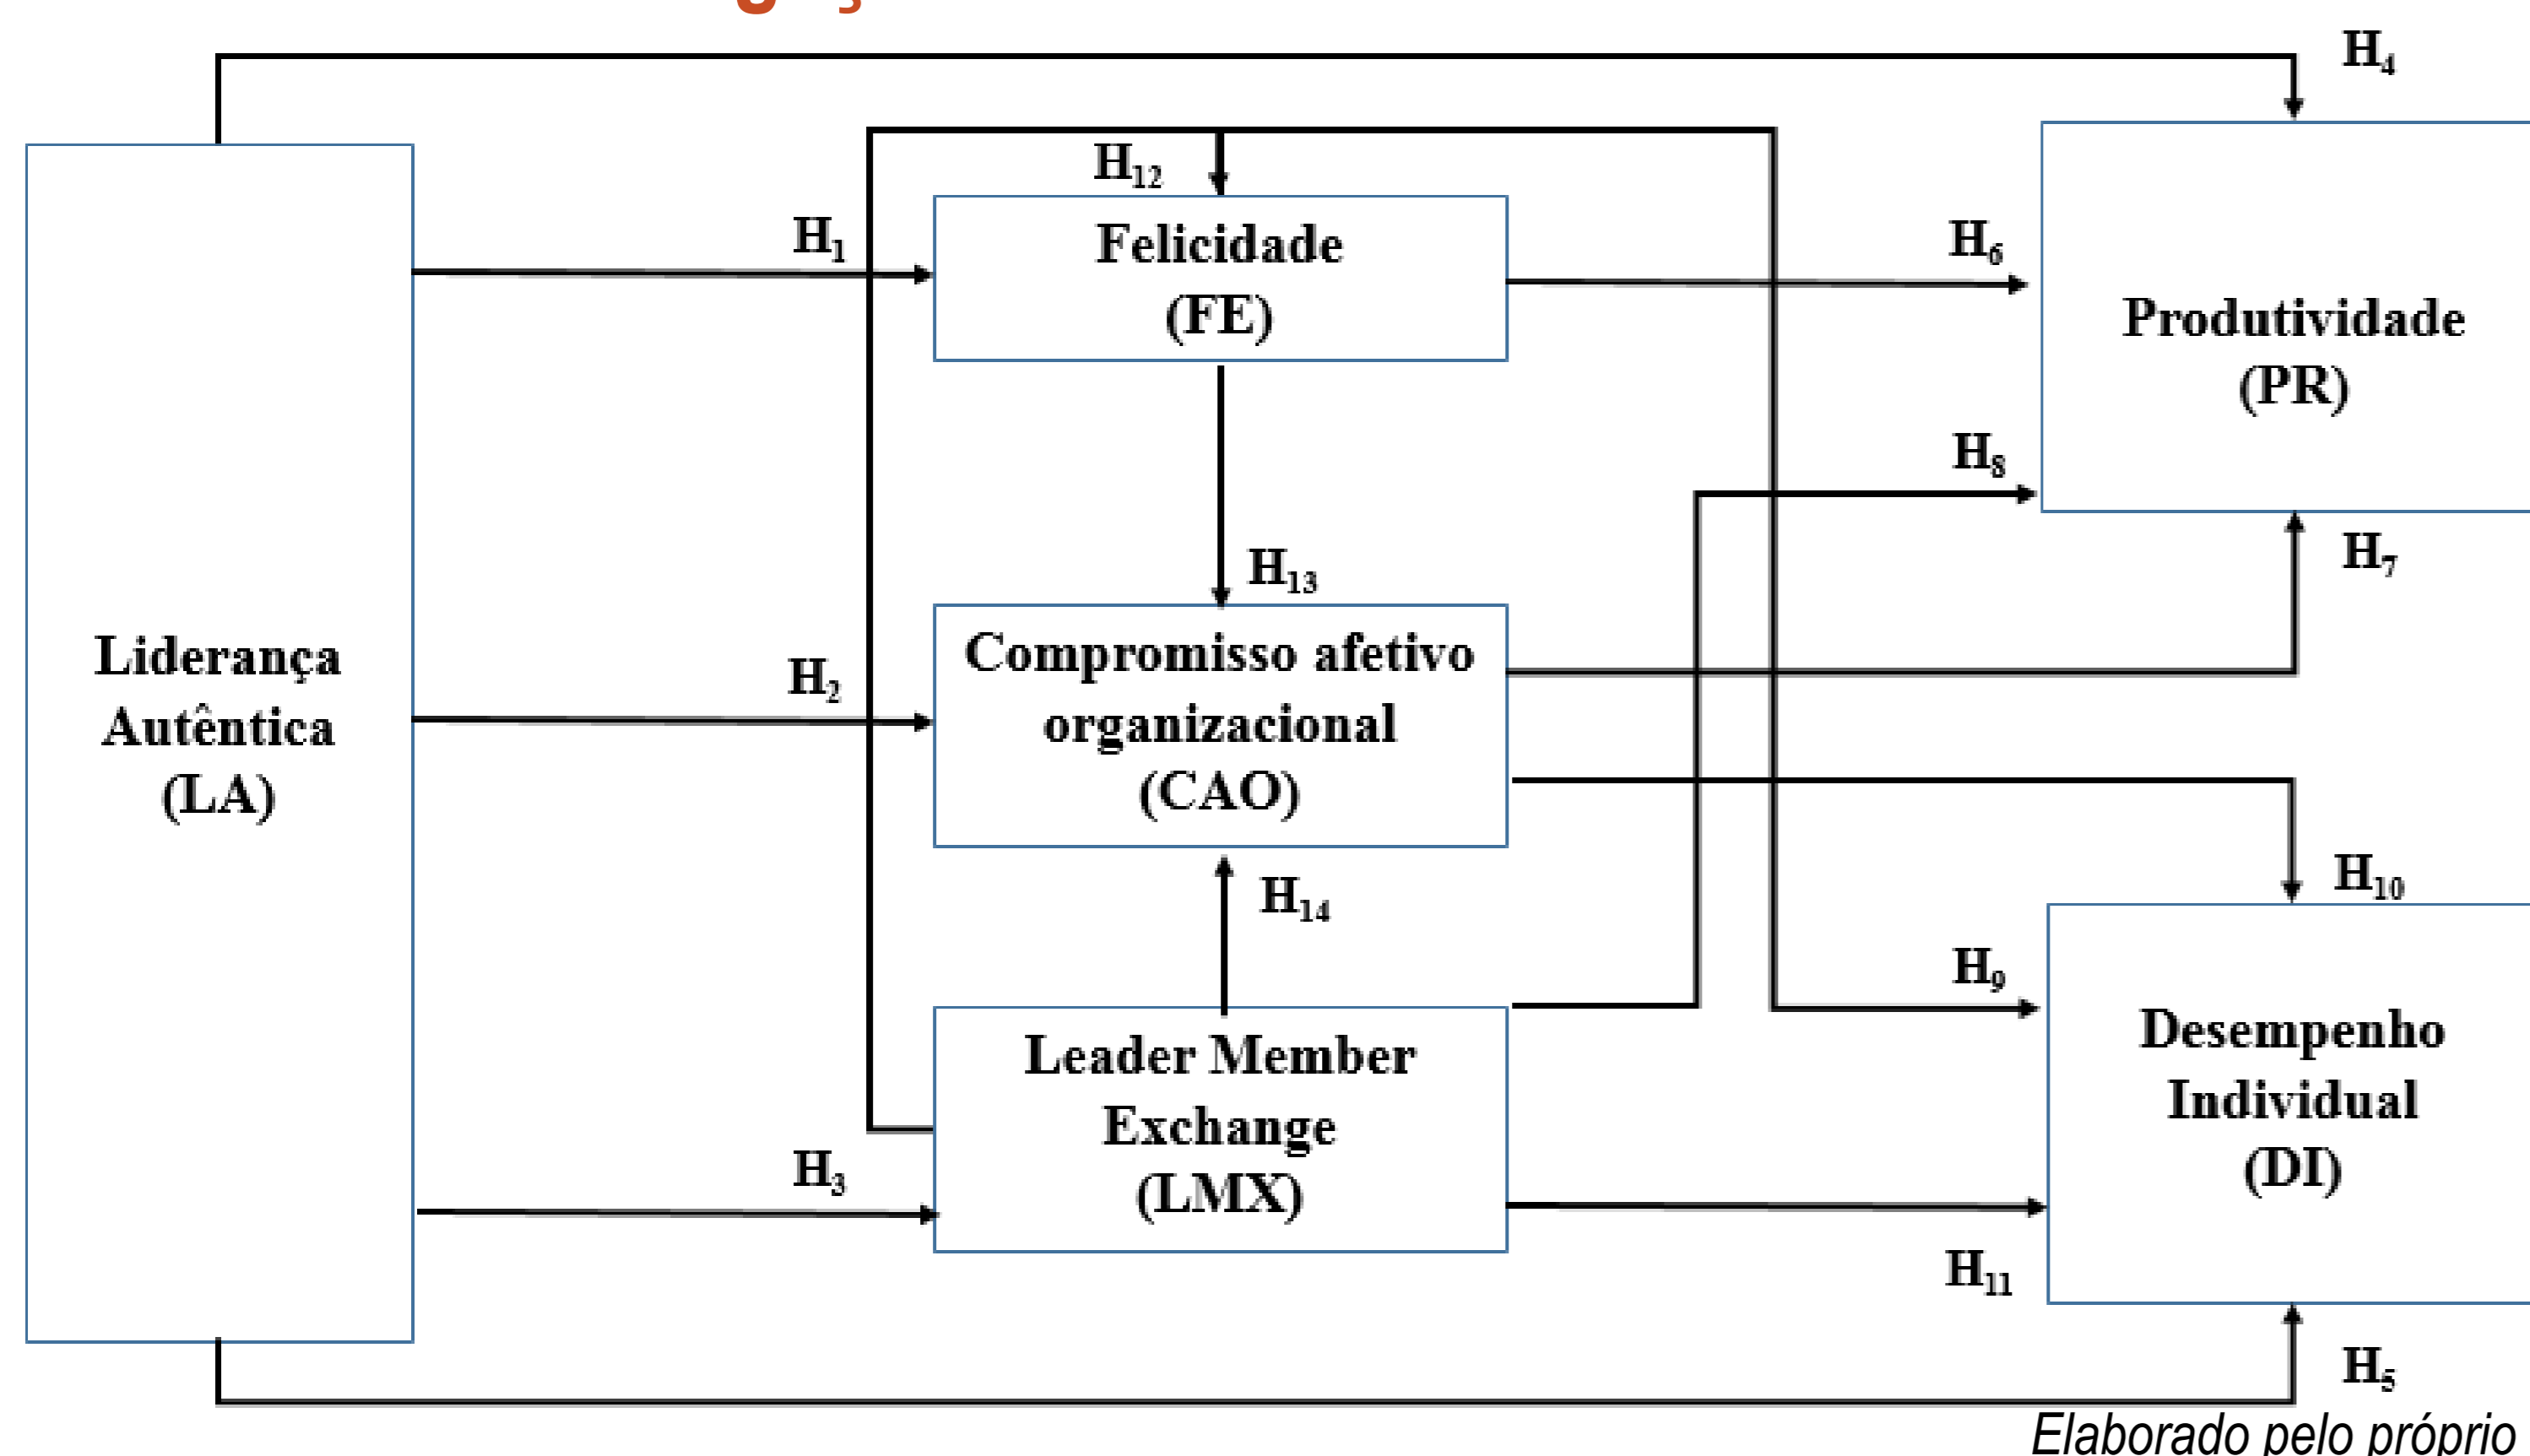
$H_4$

$H_{12}$

Felicidade (FE)

$H_1$

$H_6$

Produtividade (PR)

$H_8$

$H_{13}$

$H_7$

Liderança Autêntica (LA)

$H_2$

Compromisso afetivo organizacional (CAO)

$H_{10}$

$H_{14}$

$H_9$

Leader Member Exchange (LMX)

Desempenho Individual (DI)

$H_3$

$H_{11}$

$H_5$

Elaborado pelo próprio